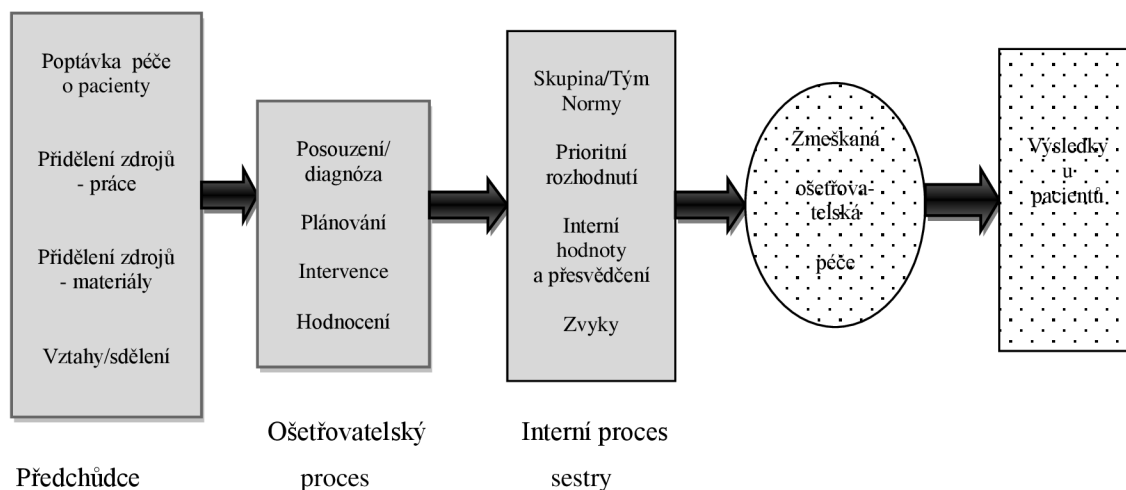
Poptávka péče o pacienty

Přidělení zdrojů - práce

Přidělení zdrojů - materiály

Vztahy/sdělení

Posouzení/ diagnóza

Plánování

Intervence

Hodnocení

Skupina/Tým Normy

Prioritní rozhodnutí

Interní hodnoty a přesvědčení

Zvyky

Zmeškaná ošetřovatelská péče

Výsledky u pacientů

Předchůdce

Ošetřovatelský proces

Interní proces sestry